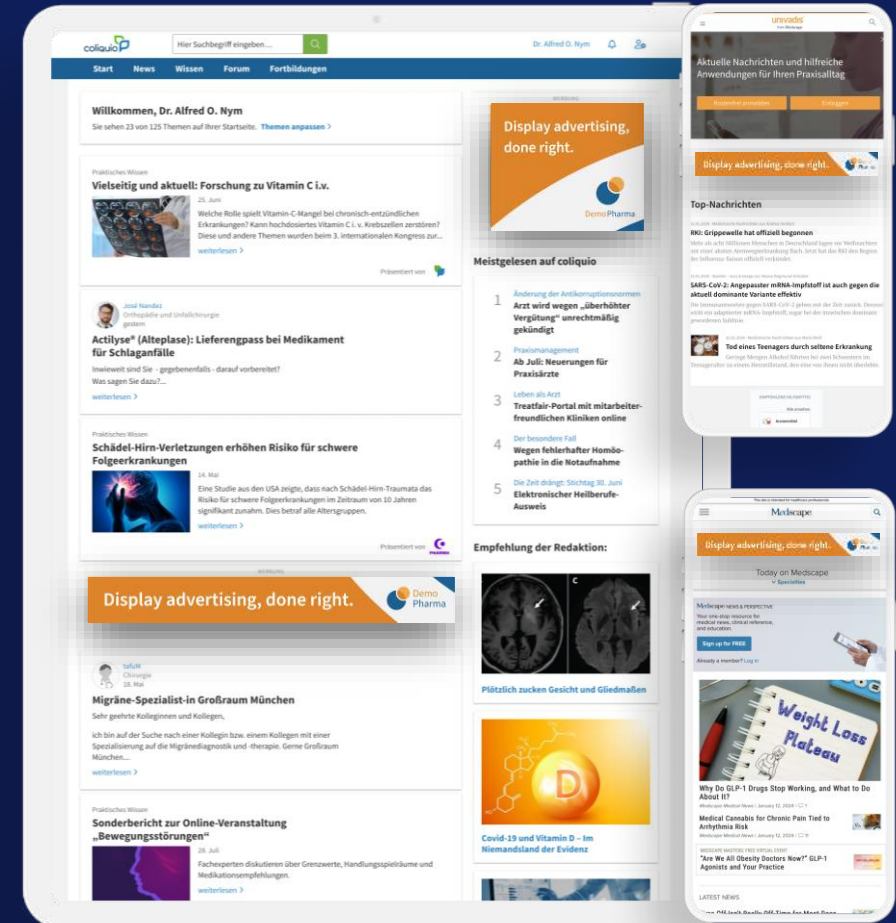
coliquio

Hier Suchbegriff eingeben...

Dr. Alfred O. Nym

Start News Wissen Forum Fortbildungen

Willkommen, Dr. Alfred O. Nym

Sie sehen 23 von 125 Themen auf Ihrer Startseite. Themen anpassen

Praktisches Wissen

Vielseitig und aktuell: Forschung zu Vitamin C i.v.

25. Juni

Welche Rolle spielt Vitamin-C-Mangel bei chronisch-entzündlichen Erkrankungen? Kann hochdosiertes Vitamin C i. v. Krebszellen zerstören? Diese und andere Themen wurden beim 3. internationalen Kongress zur...

weiterlesen

Präsentiert von

José Nandez
Orthopädie und Unfallchirurgie
gestern

Actilyse® (Alteplase): Lieferengpass bei Medikament für Schlaganfälle

Inwieweit sind Sie - gegebenenfalls - darauf vorbereitet? Was sagen Sie dazu?...

weiterlesen

Praktisches Wissen

Schädel-Hirn-Verletzungen erhöhen Risiko für schwere Folgeerkrankungen

14. Mai

Eine Studie aus den USA zeigte, dass nach Schädel-Hirn-Traumata das Risiko für schwere Folgeerkrankungen im Zeitraum von 10 Jahren signifikant zunahm. Dies betraf alle Altersgruppen.

weiterlesen

Präsentiert von

WERBUNG

Display advertising, done right.

Demo Pharma

Chirurgie
18. Mai

Migräne-Spezialist-in Großraum München

Sehr geehrte Kolleginnen und Kollegen,

ich bin auf der Suche nach einer Kollegin bzw. einem Kollegen mit einer Spezialisierung auf die Migränediagnostik und -therapie. Gerne Großraum München...

weiterlesen

Praktisches Wissen

Sonderbericht zur Online-Veranstaltung „Bewegungsstörungen“

28. Juli

Fachexperten diskutieren über Grenzwerte, Handlungsspielräume und Medikationsempfehlungen.

weiterlesen

WERBUNG

Display advertising, done right.

DemoPharma

Meistgelesen auf coliquio

1 Änderung der Antikorruptionsnormen
Arzt wird wegen „überhöhter Vergütung“ unrechtmäßig gekündigt

2 Praxismanagement
Ab Juli: Neuerungen für Praxisärzte

3 Leben als Arzt
Treatfair-Portal mit mitarbeiterfreundlichen Kliniken online

4 Der besondere Fall
Wegen fehlerhafter Homöopathie in die Notaufnahme

5 Die Zeit drängt: Stichtag 30. Juni
Elektronischer Heilberufe-Ausweis

Empfehlung der Redaktion:

Plötzlich zucken Gesicht und Gliedmaßen

Covid-19 und Vitamin D – Im Niemandsland der Evidenz

univadis

Aktuelle Nachrichten und hilfreiche Anwendungen für Ihren Praxisalltag

Display advertising, done right.

Top-Nachrichten

RKI: Grippewelle hat offiziell begonnen

SARS-CoV-2: Angepasster mRNA-Impfstoff ist auch gegen die aktuell dominante Variante effektiv

Tod eines Teenagers durch seltene Erkrankung

Medscape

Display advertising, done right.

Today on Medscape

Medscape NEWS & PERSPECTIVE

Sign up for FREE

Already a member? Log in

Weight Loss Plateau

Why Do GLP-1 Drugs Stop Working, and What to Do About It?

Medscape Medical News | January 12, 2024

Medical Cannabis for Chronic Pain Tied to Arrhythmia Risk

Medscape Medical News | January 12, 2024

MEDSCAPE MASTERS FREE VIRTUAL EVENT

"Are We All Obesity Doctors Now?" GLP-1 Agonists and Your Practice

LATEST NEWS